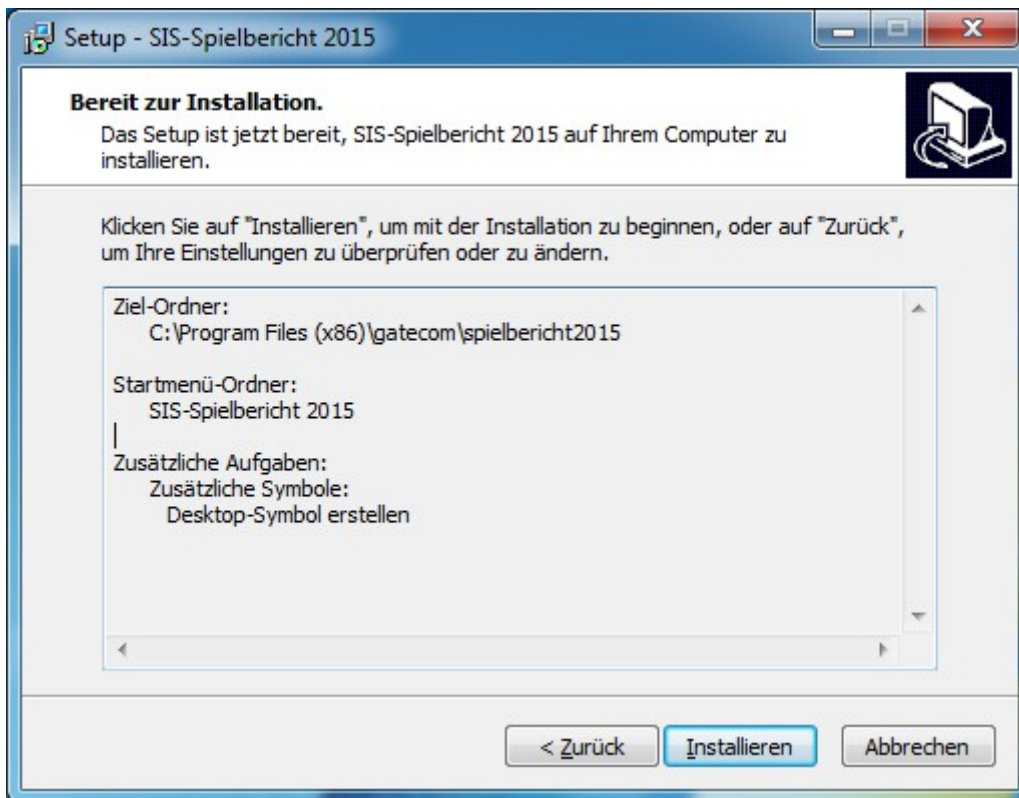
Setup - SIS-Spielbericht 2015

**Bereit zur Installation.**
Das Setup ist jetzt bereit, SIS-Spielbericht 2015 auf Ihrem Computer zu installieren.

Klicken Sie auf "Installieren", um mit der Installation zu beginnen, oder auf "Zurück", um Ihre Einstellungen zu überprüfen oder zu ändern.

Ziel-Ordner:
C:\Program Files (x86)\gatecom\spielbericht2015

Startmenü-Ordner:
SIS-Spielbericht 2015

Zusätzliche Aufgaben:
Zusätzliche Symbole:
Desktop-Symbol erstellen

< Zurück | Installieren | Abbrechen